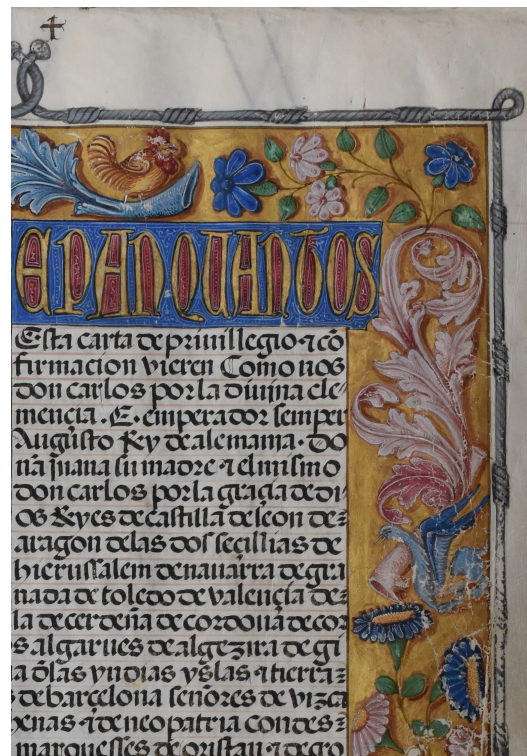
+

EPAN QUANTOS

Esta carta de priuillegio τ cōfirmacion vieren Como nos don carlos por la diuina clemencia. E. emperador sempre Augusto Rey de alemaña. doña juana su madre τ el mismo don carlos por la gracia de dios Reyes de castilla de leon de aragon de las dos secilias de hierusalem de nauarra de granada de toledo de valencia de la de cerdeña de cordoua de cor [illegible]s algarues de algezira de gi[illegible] a de las yndias yslas τ tierra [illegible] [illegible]s de barcelona señores de vizca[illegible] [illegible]nas τ de neopatria condes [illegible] marquesses de oristan τ de go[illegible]